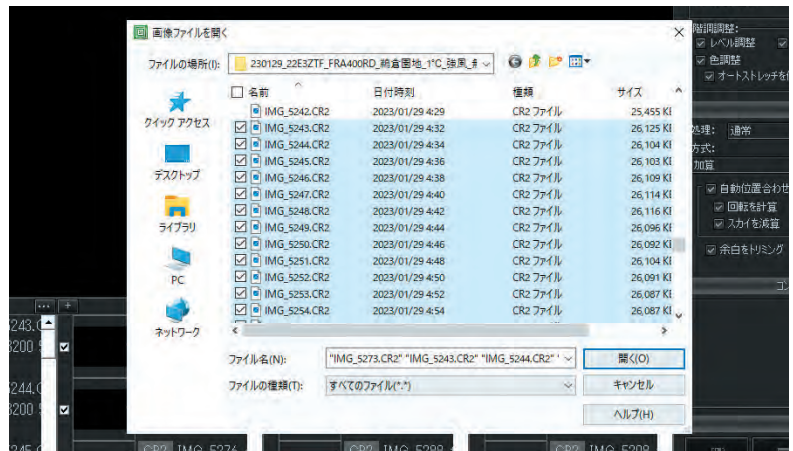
画像ファイルを開く

ファイルの場所(I): 230129_22E3ZTF_FRA400RD_朝倉園地_1°C_強風_

クイック アクセス

デスクトップ

ライブラリ

PC

ネットワーク

| 名前 | 日付時刻 | 種類 | サイズ |
|---|---|---|---|
| IMG_5242.CR2 | 2023/01/29 4:29 | CR2 ファイル | 25,455 KI |
| IMG_5243.CR2 | 2023/01/29 4:32 | CR2 ファイル | 26,125 KI |
| IMG_5244.CR2 | 2023/01/29 4:34 | CR2 ファイル | 26,104 KI |
| IMG_5245.CR2 | 2023/01/29 4:36 | CR2 ファイル | 26,103 KI |
| IMG_5246.CR2 | 2023/01/29 4:38 | CR2 ファイル | 26,109 KI |
| IMG_5247.CR2 | 2023/01/29 4:40 | CR2 ファイル | 26,114 KI |
| IMG_5248.CR2 | 2023/01/29 4:42 | CR2 ファイル | 26,116 KI |
| IMG_5249.CR2 | 2023/01/29 4:44 | CR2 ファイル | 26,096 KI |
| IMG_5250.CR2 | 2023/01/29 4:46 | CR2 ファイル | 26,092 KI |
| IMG_5251.CR2 | 2023/01/29 4:48 | CR2 ファイル | 26,104 KI |
| IMG_5252.CR2 | 2023/01/29 4:50 | CR2 ファイル | 26,091 KI |
| IMG_5253.CR2 | 2023/01/29 4:52 | CR2 ファイル | 26,087 KI |
| IMG_5254.CR2 | 2023/01/29 4:54 | CR2 ファイル | 26,087 KI |

ファイル名(N): "IMG_5273.CR2" "IMG_5243.CR2" "IMG_5244.CR2"

ファイルの種類(T): すべてのファイル(*.*)

開く(O)

キャンセル

ヘルプ(H)

階調調整:
レベル調整
色調整
オートストレッチを
処理: 通常
方式:
加算
自動位置合わせ
回転を計算
スカイを減算
余白をトリミング

5243.C
3200
5244.C
3200
CR2 IMG_5274
CR2 IMG_5288
CR2 IMG_5298